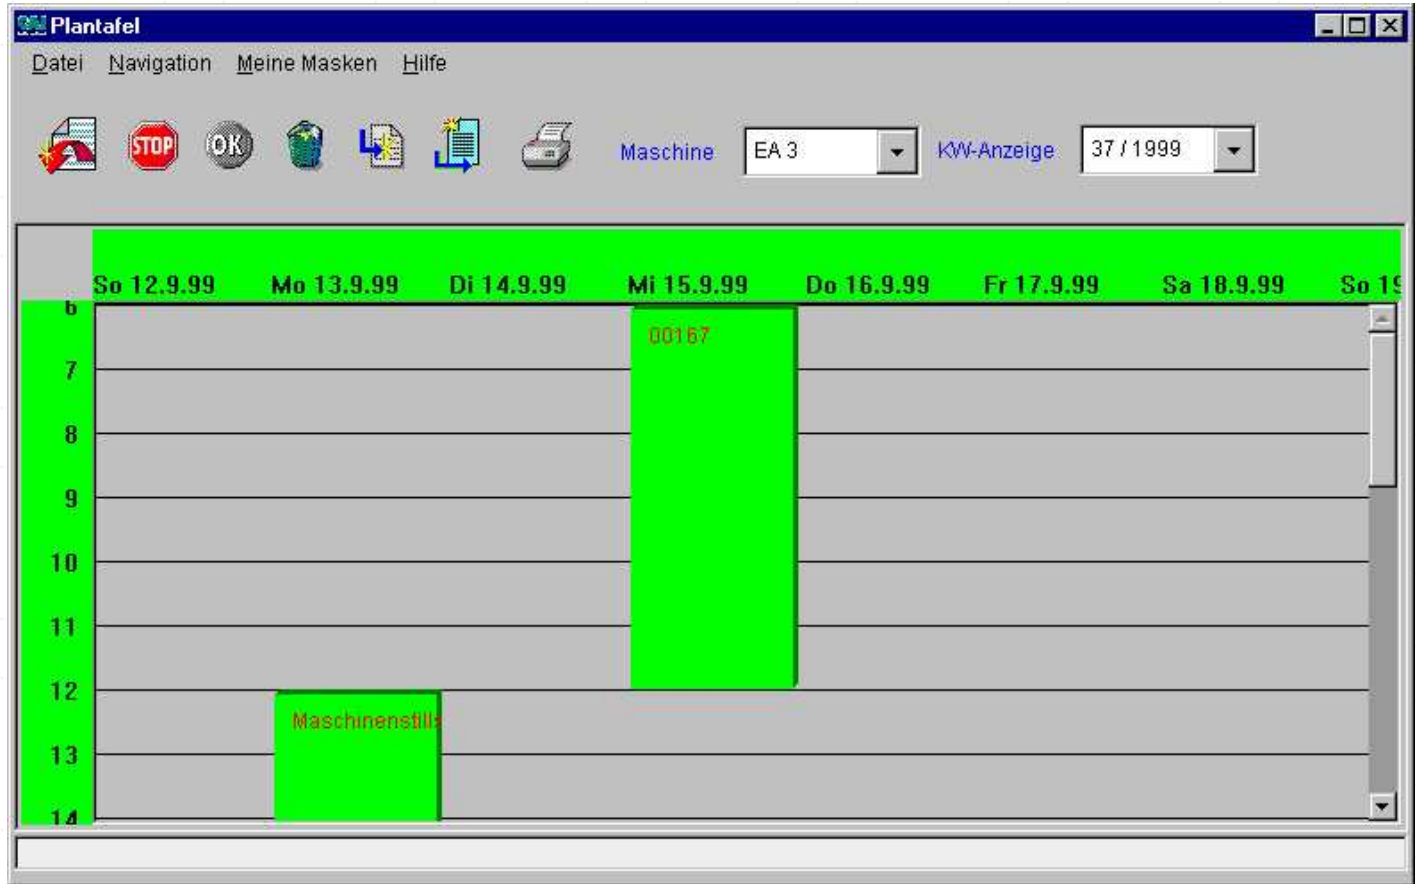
Plantafel

Datei Navigation Meine Masken Hilfe

STOP OK

Maschine EA 3 KW-Anzeige 37 / 1999

So 12.9.99 Mo 13.9.99 Di 14.9.99 Mi 15.9.99 Do 16.9.99 Fr 17.9.99 Sa 18.9.99 So 1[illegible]

6
7
8
9
10
11
12
13
14

00167

Maschinenstill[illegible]